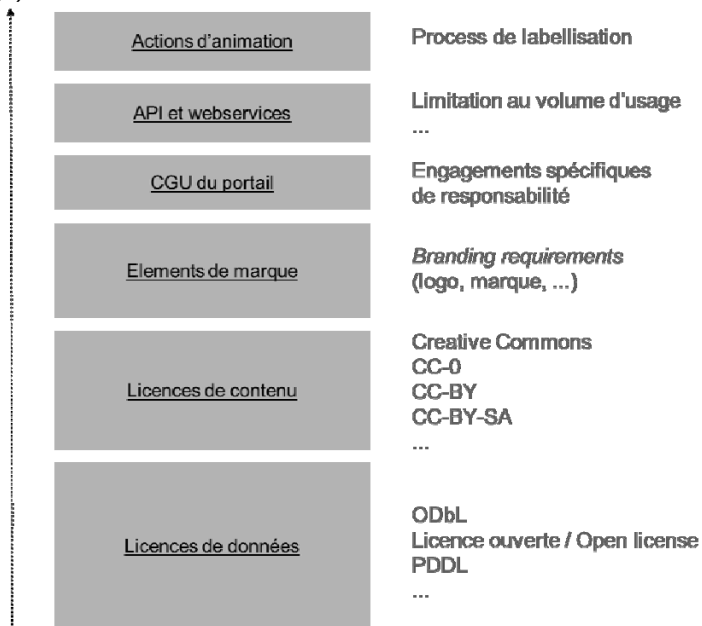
Actions d'animation
Process de labellisation

API et webservices
Limitation au volume d'usage
...

CGU du portail
Engagements spécifiques de responsabilité

Elements de marque
*Branding requirements* (logo, marque, ...)

Licences de contenu
Creative Commons
CC-0
CC-BY
CC-BY-SA
...

Licences de données
ODbL
Licence ouverte / Open license
PDDL
...